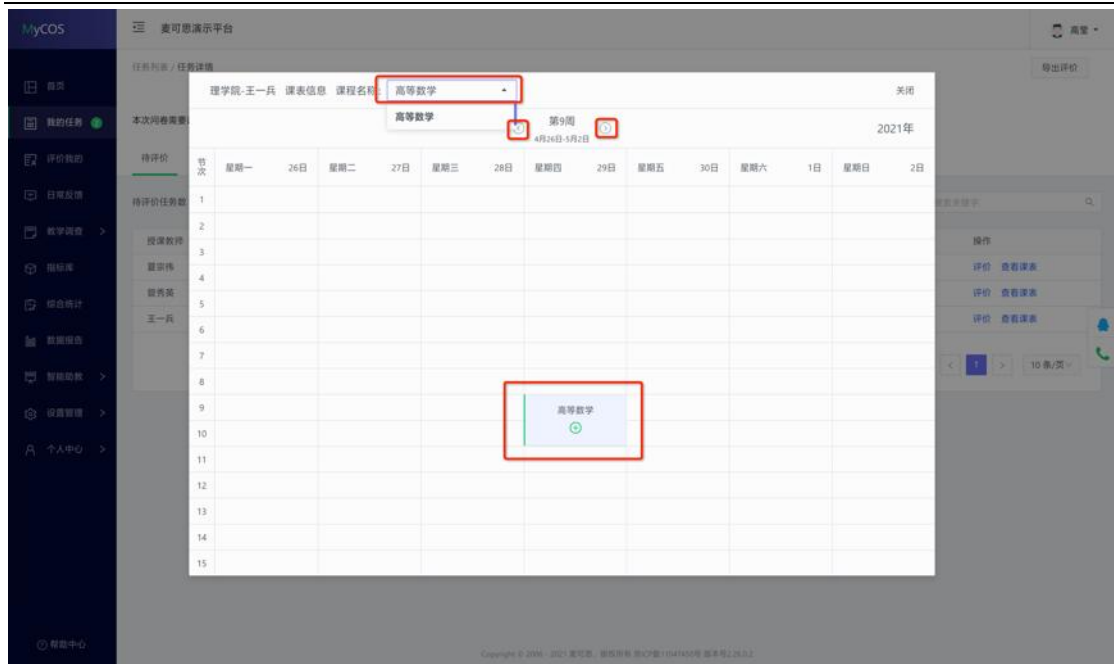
MyCOS

麦可思演示平台

高莹

首页
我的任务
评价我的
日常反馈
教学调查 >
指标库
综合统计
数据报告
智能助教 >
设置管理 >
个人中心 >

帮助中心

任务列表 / 任务详情

导出评价

本次问卷需要

待评价

待评价任务数

授课教师
夏宗伟
曾秀英
王一兵

搜索关键字

操作
评价 查看课表
评价 查看课表
评价 查看课表

1
10 条/页

理学院-王一兵 课表信息 课程名称: 高等数学

高等数学

关闭

第9周
4月26日-5月2日

2021年

| 节次 | 星期一 26日 | 星期二 27日 | 星期三 28日 | 星期四 29日 | 星期五 30日 | 星期六 1日 | 星期日 2日 |
|---|---|---|---|---|---|---|---|
| 1 | | | | | | | |
| 2 | | | | | | | |
| 3 | | | | | | | |
| 4 | | | | | | | |
| 5 | | | | | | | |
| 6 | | | | | | | |
| 7 | | | | | | | |
| 8 | | | | | | | |
| 9 | | | | 高等数学 | | | |
| 10 | | | | | | | |
| 11 | | | | | | | |
| 12 | | | | | | | |
| 13 | | | | | | | |
| 14 | | | | | | | |
| 15 | | | | | | | |

Copyright © 2006 - 2021 麦可思. 版权所有 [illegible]